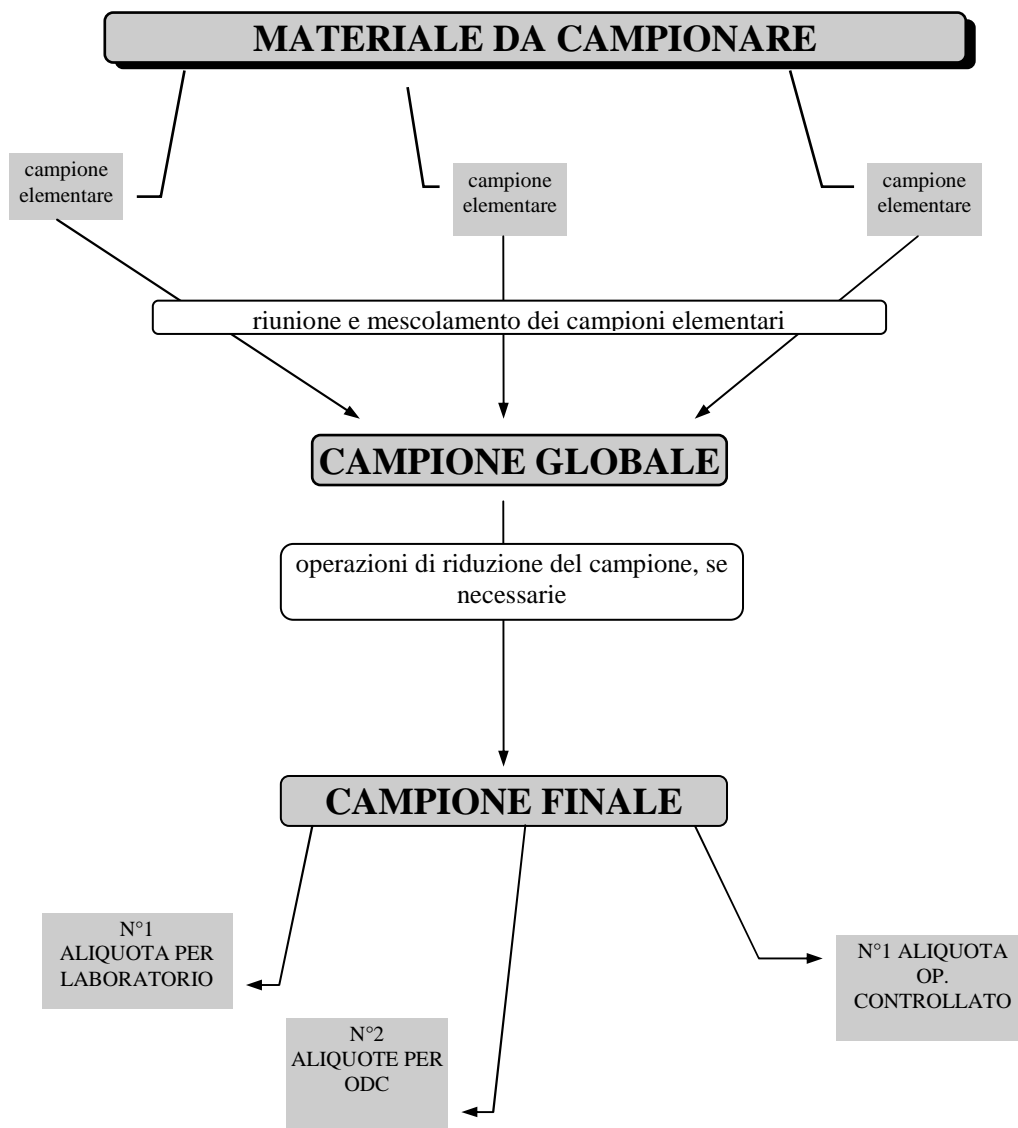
MATERIALE DA CAMPIONARE

campione elementare

campione elementare

campione elementare

riunione e mescolamento dei campioni elementari

CAMPIONE GLOBALE

operazioni di riduzione del campione, se necessarie

CAMPIONE FINALE

N°1 ALIQUOTA PER LABORATORIO

N°2 ALIQUOTE PER ODC

N°1 ALIQUOTA OP. CONTROLLATO